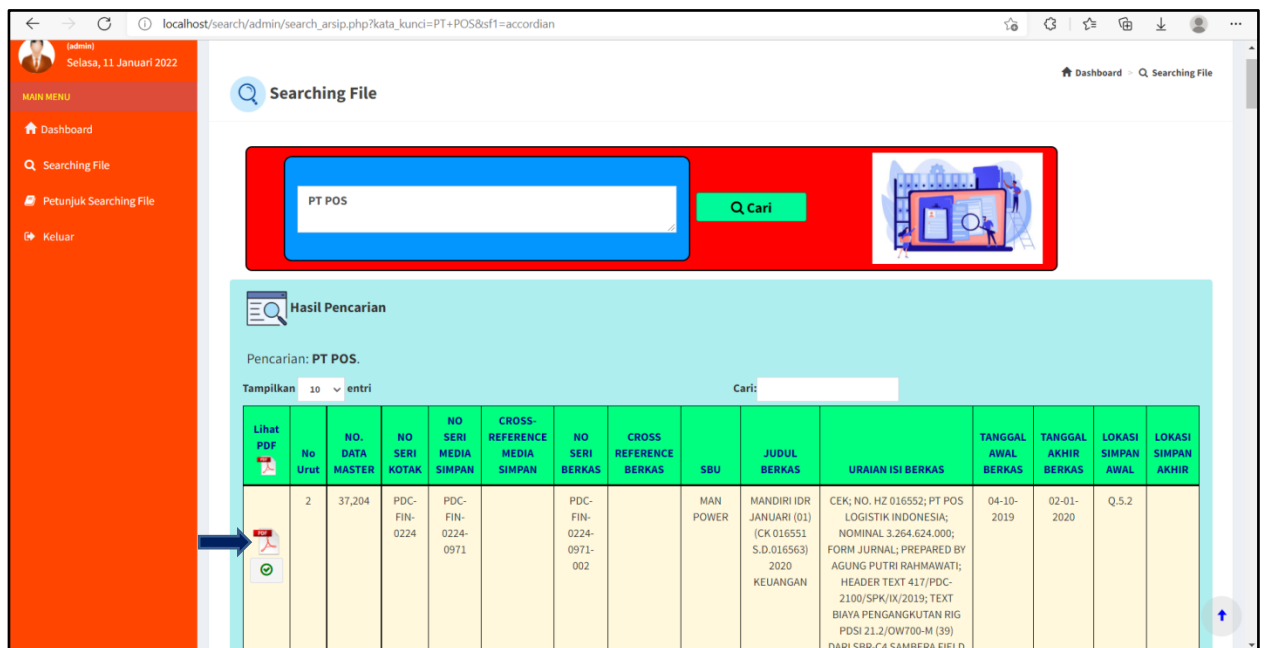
localhost/search/admin/search_arsip.php?kata_kunci=PT+POS&sf1=accordian

(admin)
Selasa, 11 Januari 2022

MAIN MENU

Dashboard

Searching File

Petunjuk Searching File

Keluar

Searching File

Dashboard > Searching File

PT POS

Cari

Hasil Pencarian

Pencarian: **PT POS**.

Tampilkan 10 entri

Cari:

| Lihat PDF | No Urut | NO. DATA MASTER | NO SERI KOTAK | NO SERI MEDIA SIMPAN | CROSS-REFERENCE MEDIA SIMPAN | NO SERI BERKAS | CROSS REFERENCE BERKAS | SBU | JUDUL BERKAS | URAIAN ISI BERKAS | TANGGAL AWAL BERKAS | TANGGAL AKHIR BERKAS | LOKASI SIMPAN AWAL | LOKASI SIMPAN AKHIR |
|---|---|---|---|---|---|---|---|---|---|---|---|---|---|---|
| PDF | 2 | 37,204 | PDC-FIN-0224 | PDC-FIN-0224-0971 | | PDC-FIN-0224-0971-002 | | MAN POWER | MANDIRI IDR JANUARI (01) (CK 016551 S.D.016563) 2020 KEUANGAN | CEK; NO. HZ 016552; PT POS LOGISTIK INDONESIA; NOMINAL 3.264.624.000; FORM JURNAL; PREPARED BY AGUNG PUTRI RAHMAWATI; HEADER TEXT 417/PDC-2100/SPK/IX/2019; TEXT BIAYA PENGANGKUTAN RIG PDSI 21.2/OW700-M (39) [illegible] | 04-10-2019 | 02-01-2020 | Q.5.2 | |